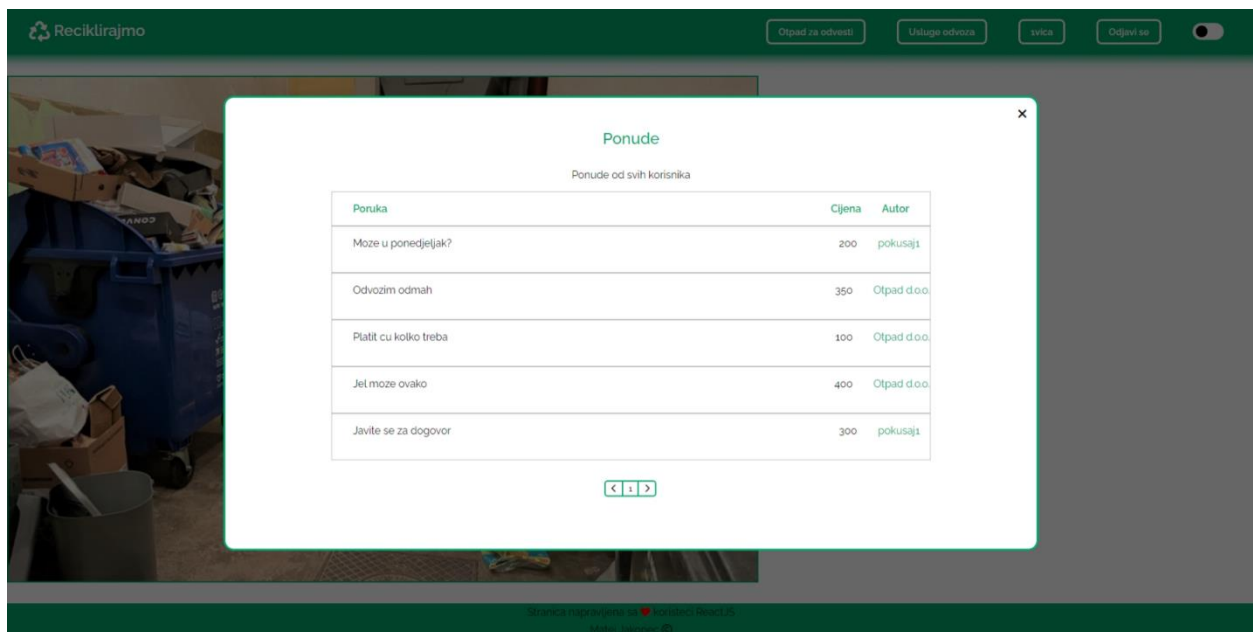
Reciklirajmo

Otpad za odvesti
Usluge odvoza
svica
Odjavi se

×

Ponude

Ponude od svih korisnika

| Poruka | Cijena | Autor |
|---|---|---|
| Moze u ponedjeljak? | 200 | pokusaj1 |
| Odvozim odmah | 350 | Otpad d.o.o. |
| Platit cu kolko treba | 100 | Otpad d.o.o. |
| Jel moze ovako | 400 | Otpad d.o.o. |
| Javite se za dogovor | 300 | pokusaj1 |

< 1 >

Stranica napravljena sa ♥ koristeći ReactJS
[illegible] ©